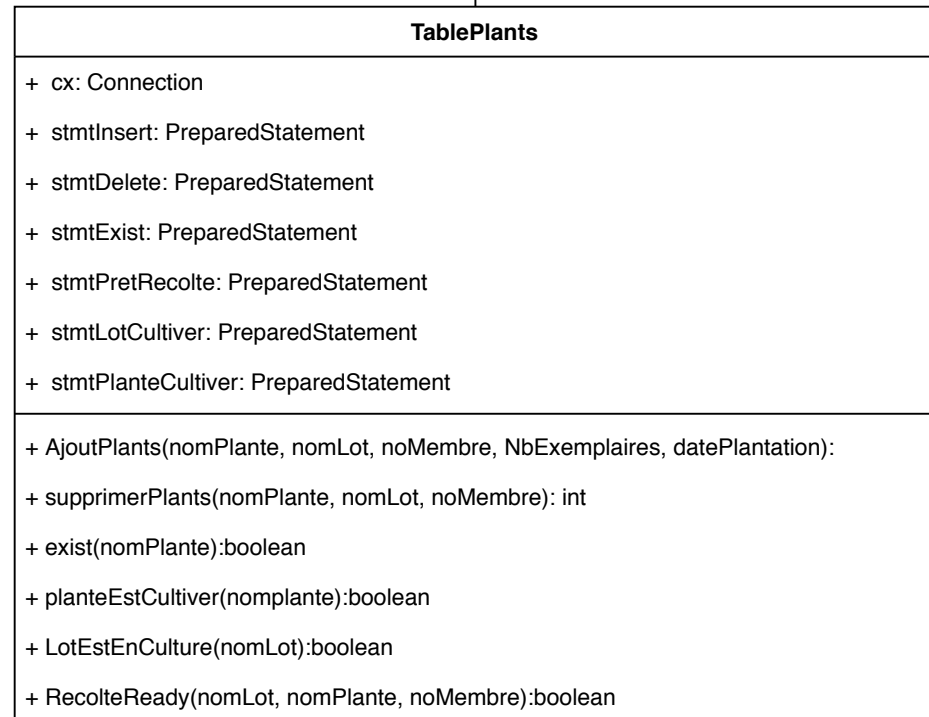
**TablePlants**

+ cx: Connection

+ stmtInsert: PreparedStatement

+ stmtDelete: PreparedStatement

+ stmtExist: PreparedStatement

+ stmtPretRecolte: PreparedStatement

+ stmtLotCultiver: PreparedStatement

+ stmtPlanteCultiver: PreparedStatement

+ AjoutPlants(nomPlante, nomLot, noMembre, NbExemplaires, datePlantation):

+ supprimerPlants(nomPlante, nomLot, noMembre): int

+ exist(nomPlante):boolean

+ planteEstCultiver(nomplante):boolean

+ LotEstEnCulture(nomLot):boolean

+ RecolteReady(nomLot, nomPlante, noMembre):boolean